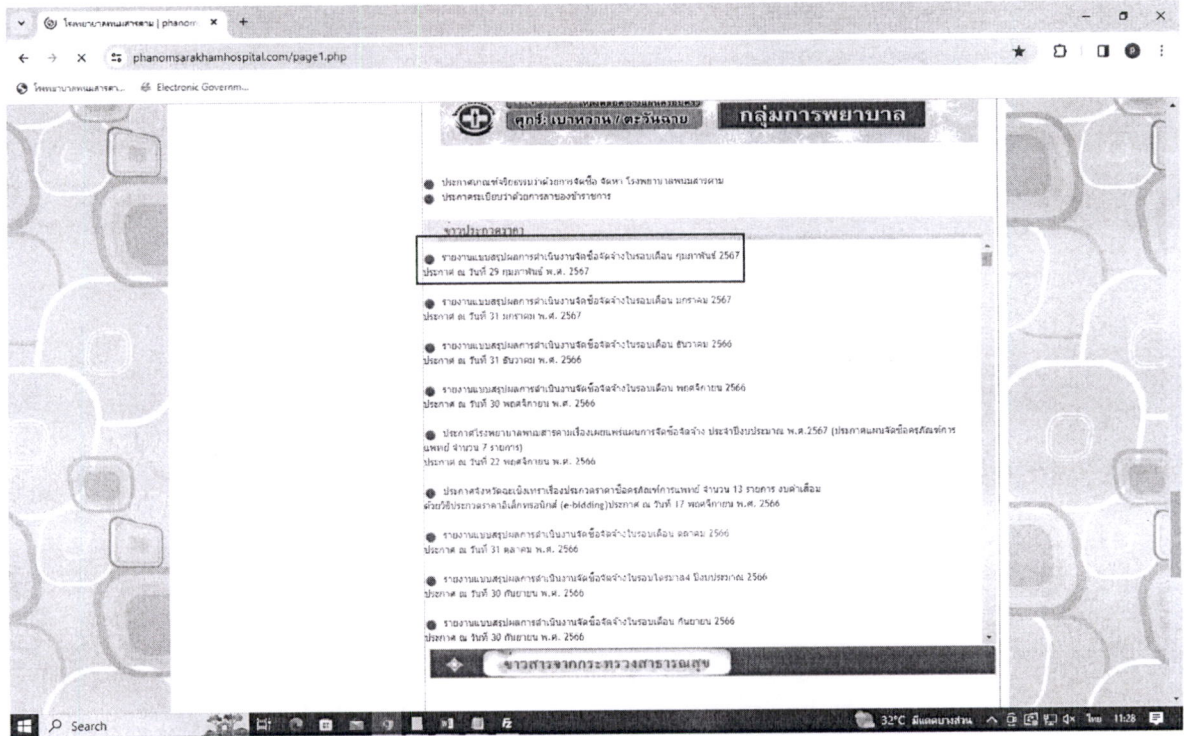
โรงพยาบาลพนมสารคาม | phanom ×
phanomsarakhamhospital.com/page1.php
โรงพยาบาลพนมสารคา... Electronic Governm...

ศูนย์เบาหวาน / ตะวันฉาย
กลุ่มการพยาบาล

ประกาศเกณฑ์จริยธรรมว่าด้วยการจัดซื้อ จัดหา โรงพยาบาลพนมสารคาม
ประกาศระเบียบว่าด้วยการลาของข้าราชการ

ข่าวประกาศราคา

รายงานแบบสรุปผลการดำเนินงานจัดซื้อจัดจ้างในรอบเดือน กุมภาพันธ์ 2567
ประกาศ ณ วันที่ 29 กุมภาพันธ์ พ.ศ. 2567

รายงานแบบสรุปผลการดำเนินงานจัดซื้อจัดจ้างในรอบเดือน มกราคม 2567
ประกาศ ณ วันที่ 31 มกราคม พ.ศ. 2567

รายงานแบบสรุปผลการดำเนินงานจัดซื้อจัดจ้างในรอบเดือน ธันวาคม 2566
ประกาศ ณ วันที่ 31 ธันวาคม พ.ศ. 2566

รายงานแบบสรุปผลการดำเนินงานจัดซื้อจัดจ้างในรอบเดือน พฤศจิกายน 2566
ประกาศ ณ วันที่ 30 พฤศจิกายน พ.ศ. 2566

ประกาศโรงพยาบาลพนมสารคามเรื่องเผยแพร่แผนการจัดซื้อจัดจ้าง ประจำปีงบประมาณ พ.ศ.2567 (ประกาศแผนจัดซื้อครุภัณฑ์การแพทย์ จำนวน 7 รายการ)
ประกาศ ณ วันที่ 22 พฤศจิกายน พ.ศ. 2566

ประกาศจังหวัดฉะเชิงเทราเรื่องประกวดราคาซื้อครุภัณฑ์การแพทย์ จำนวน 13 รายการ งบค่าเสื่อม ด้วยวิธีประกวดราคาอิเล็กทรอนิกส์ (e-bidding)ประกาศ ณ วันที่ 17 พฤศจิกายน พ.ศ. 2566

รายงานแบบสรุปผลการดำเนินงานจัดซื้อจัดจ้างในรอบเดือน ตุลาคม 2566
ประกาศ ณ วันที่ 31 ตุลาคม พ.ศ. 2566

รายงานแบบสรุปผลการดำเนินงานจัดซื้อจัดจ้างในรอบไตรมาส4 ปีงบประมาณ 2566
ประกาศ ณ วันที่ 30 กันยายน พ.ศ. 2566

รายงานแบบสรุปผลการดำเนินงานจัดซื้อจัดจ้างในรอบเดือน กันยายน 2566
ประกาศ ณ วันที่ 30 กันยายน พ.ศ. 2566

ข่าวสารจากกระทรวงสาธารณสุข

Search
32°C มีแดดบางส่วน ไทย 11:28